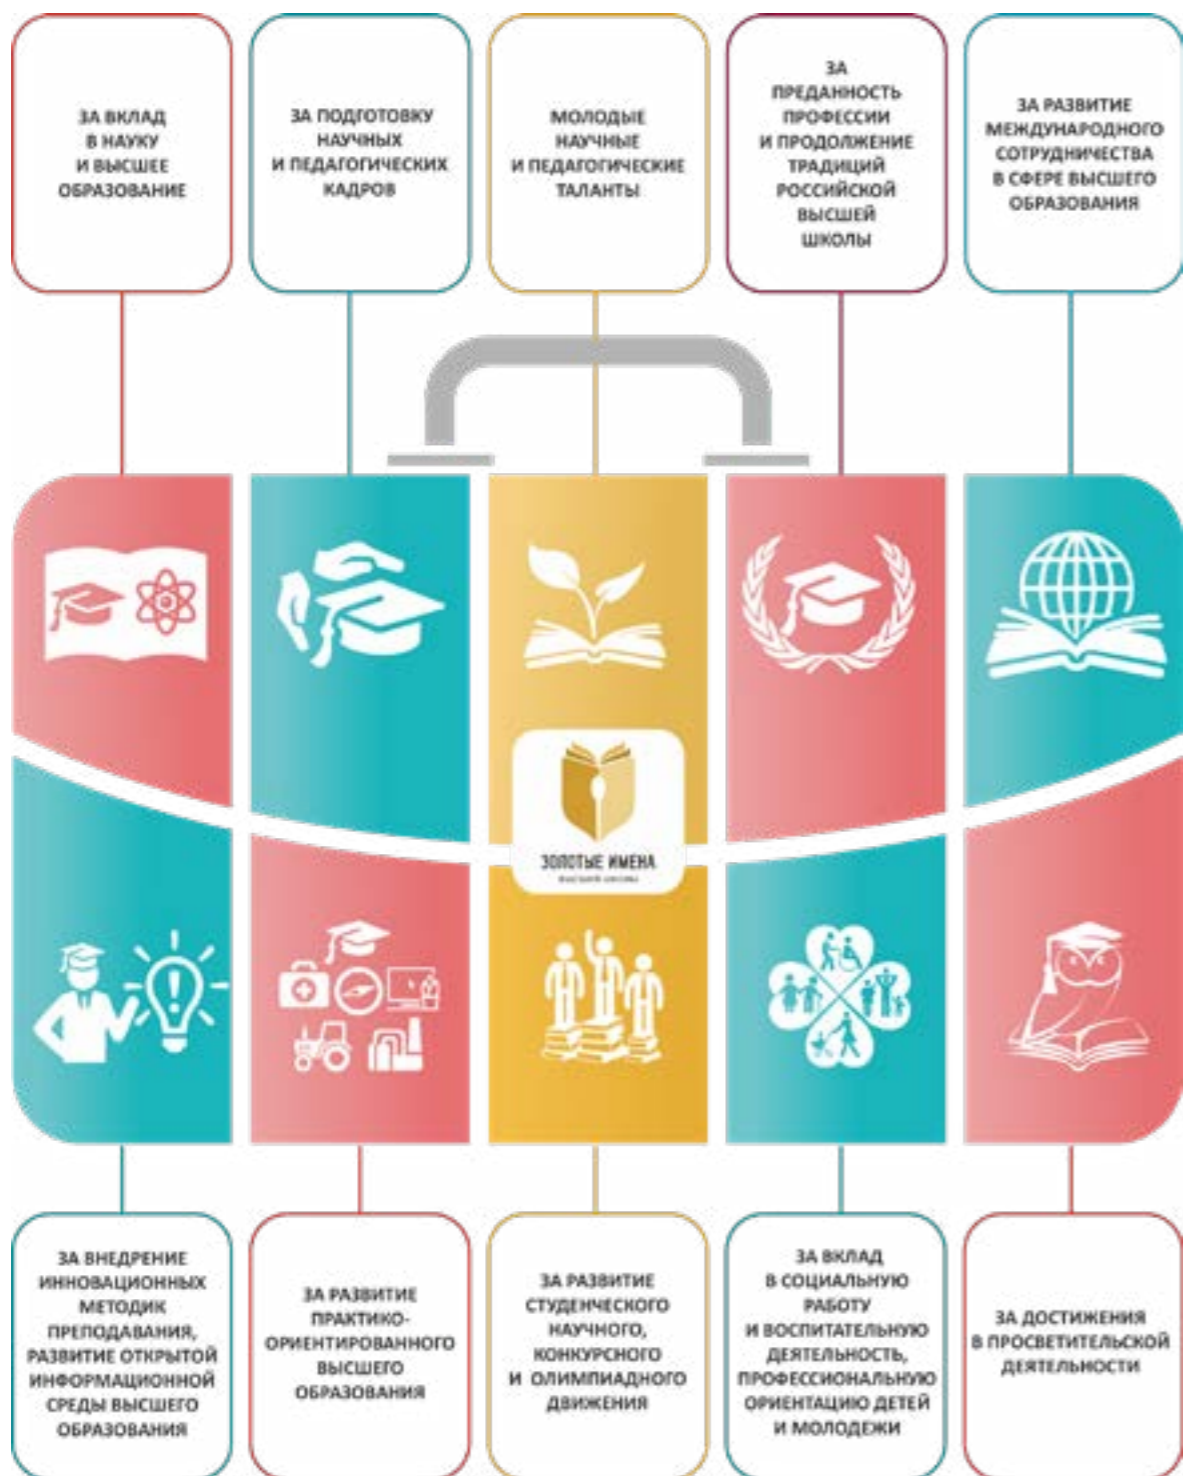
ЗА ВКЛАД В НАУКУ И ВЫСШЕЕ ОБРАЗОВАНИЕ

ЗА ПОДГОТОВКУ НАУЧНЫХ И ПЕДАГОГИЧЕСКИХ КАДРОВ

МОЛОДЫЕ НАУЧНЫЕ И ПЕДАГОГИЧЕСКИЕ ТАЛАНТЫ

ЗА ПРЕДАННОСТЬ ПРОФЕССИИ И ПРОДОЛЖЕНИЕ ТРАДИЦИЙ РОССИЙСКОЙ ВЫСШЕЙ ШКОЛЫ

ЗА РАЗВИТИЕ МЕЖДУНАРОДНОГО СОТРУДНИЧЕСТВА В СФЕРЕ ВЫСШЕГО ОБРАЗОВАНИЯ

ЗОЛОТЫЕ ИМЕНА
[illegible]

ЗА ВНЕДРЕНИЕ ИННОВАЦИОННЫХ МЕТОДИК ПРЕПОДАВАНИЯ, РАЗВИТИЕ ОТКРЫТОЙ ИНФОРМАЦИОННОЙ СРЕДЫ ВЫСШЕГО ОБРАЗОВАНИЯ

ЗА РАЗВИТИЕ ПРАКТИКО-ОРИЕНТИРОВАННОГО ВЫСШЕГО ОБРАЗОВАНИЯ

ЗА РАЗВИТИЕ СТУДЕНЧЕСКОГО НАУЧНОГО, КОНКУРСНОГО И ОЛИМПИАДНОГО ДВИЖЕНИЯ

ЗА ВКЛАД В СОЦИАЛЬНУЮ РАБОТУ И ВОСПИТАТЕЛЬНУЮ ДЕЯТЕЛЬНОСТЬ, ПРОФЕССИОНАЛЬНУЮ ОРИЕНТАЦИЮ ДЕТЕЙ И МОЛОДЕЖИ

ЗА ДОСТИЖЕНИЯ В ПРОСВЕТИТЕЛЬСКОЙ ДЕЯТЕЛЬНОСТИ